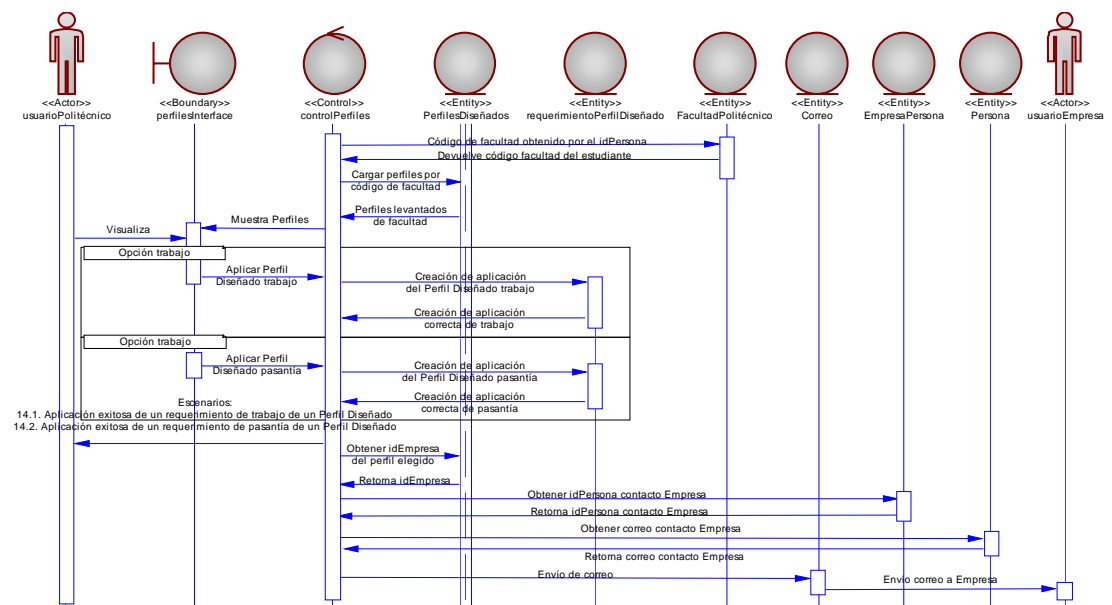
<<Actor>>
usuarioPolitécnico

<<Boundary>>
perfilesInterface

<<Control>>
controlPerfiles

<<Entity>>
PerfilesDiseñados

<<Entity>>
requerimientoPerfilDiseñado

<<Entity>>
FacultadPolitécnico

<<Entity>>
Correo

<<Entity>>
EmpresaPersona

<<Entity>>
Persona

<<Actor>>
usuarioEmpresa

Código de facultad obtenido por el idPersona

Devuelve código facultad del estudiante

Cargar perfiles por código de facultad

Perfiles levantados de facultad

Muestra Perfiles

Visualiza

Opción trabajo

Aplicar Perfil Diseñado trabajo

Creación de aplicación del Perfil Diseñado trabajo

Creación de aplicación correcta de trabajo

Opción trabajo

Aplicar Perfil Diseñado pasantía

Creación de aplicación del Perfil Diseñado pasantía

Creación de aplicación correcta de pasantía

Escenarios:
14.1. Aplicación exitosa de un requerimiento de trabajo de un Perfil Diseñado
14.2. Aplicación exitosa de un requerimiento de pasantía de un Perfil Diseñado

Obtener idEmpresa del perfil elegido

Retorna idEmpresa

Obtener idPersona contacto Empresa

Retorna idPersona contacto Empresa

Obtener correo contacto Empresa

Retorna correo contacto Empresa

Envío de correo

Envío correo a Empresa